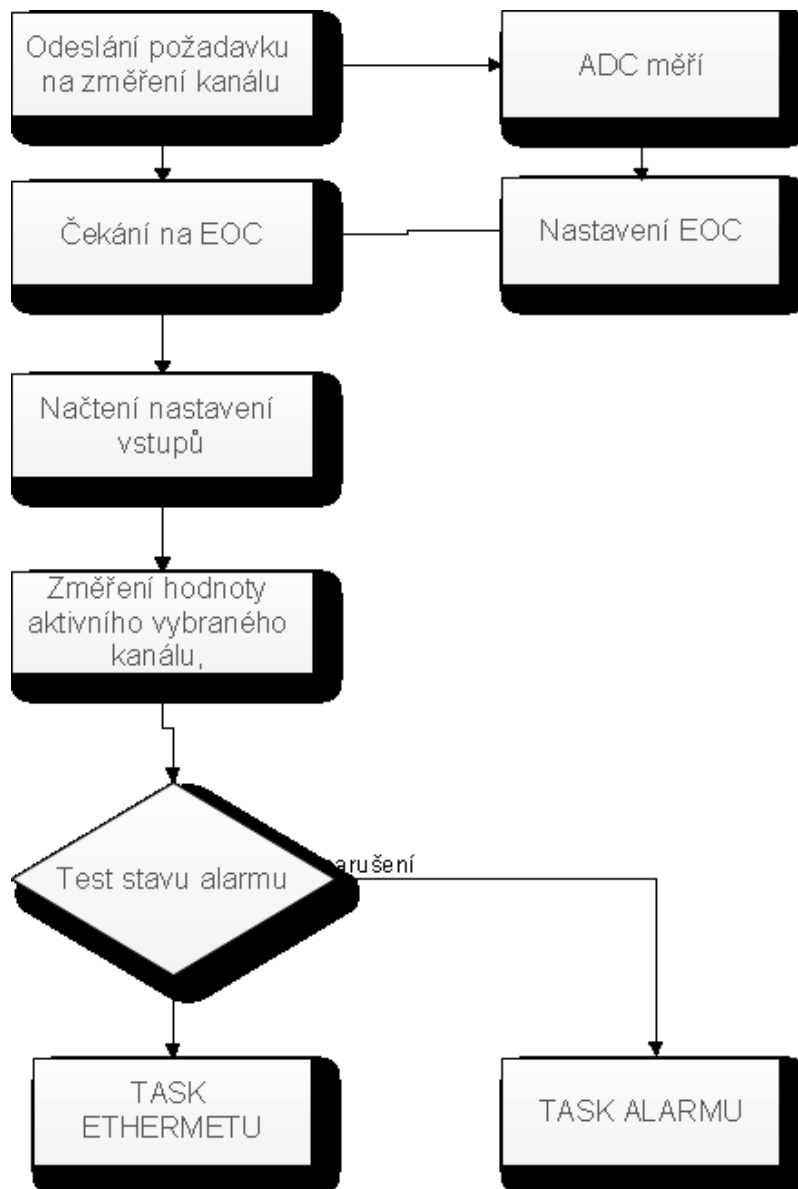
Odeslání požadavku na změření kanálu

ADC měří

Čekání na EOC

Nastavení EOC

Načtení nastavení vstupů

Změření hodnoty aktivního vybraného kanálu,

Test stavu alarmu

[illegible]arušení

TASK ETHERMETU

TASK ALARMU